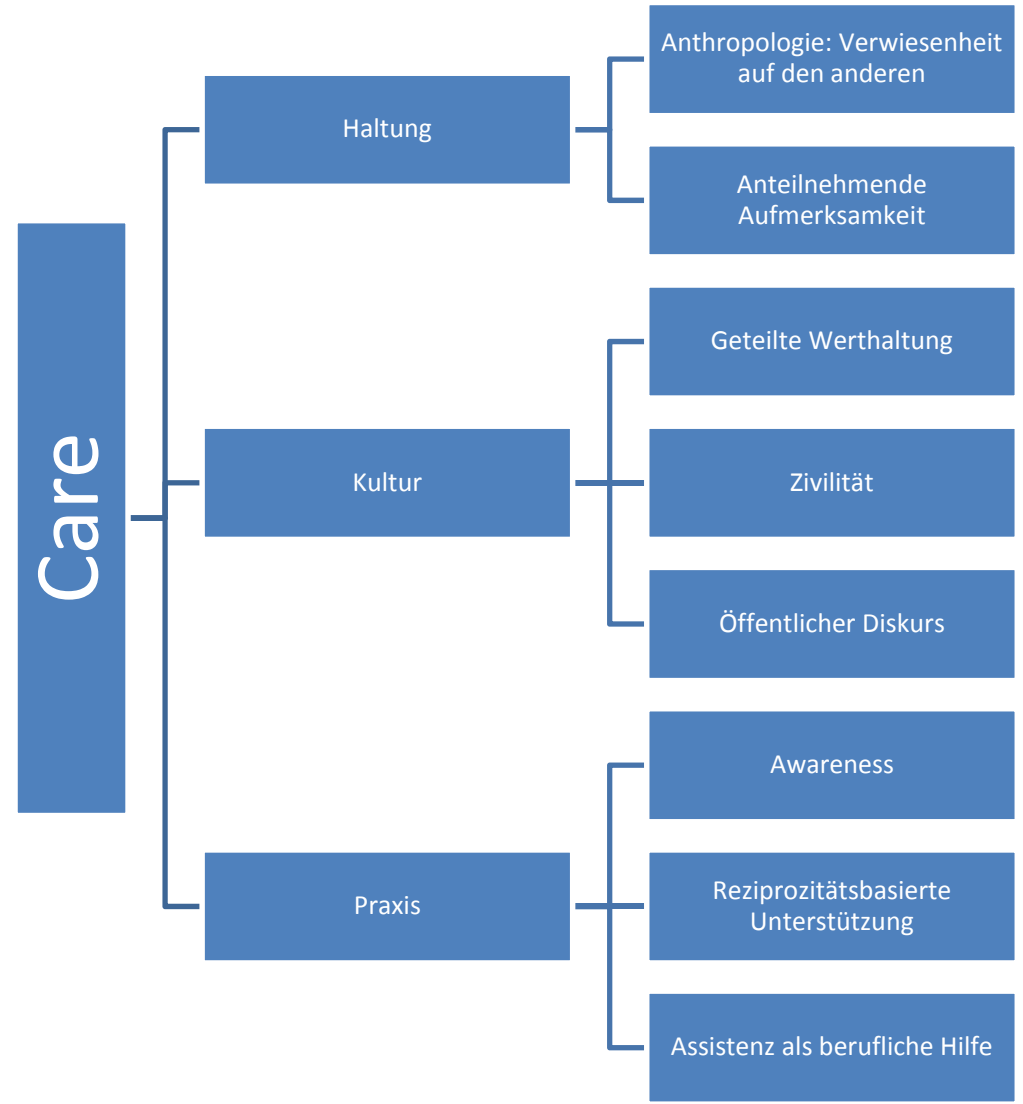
Care

Haltung

Anthropologie: Verwiesenheit auf den anderen

Anteilnehmende Aufmerksamkeit

Kultur

Geteilte Werthaltung

Zivilität

Öffentlicher Diskurs

Praxis

Awareness

Reziprozitätsbasierte Unterstützung

Assistenz als berufliche Hilfe